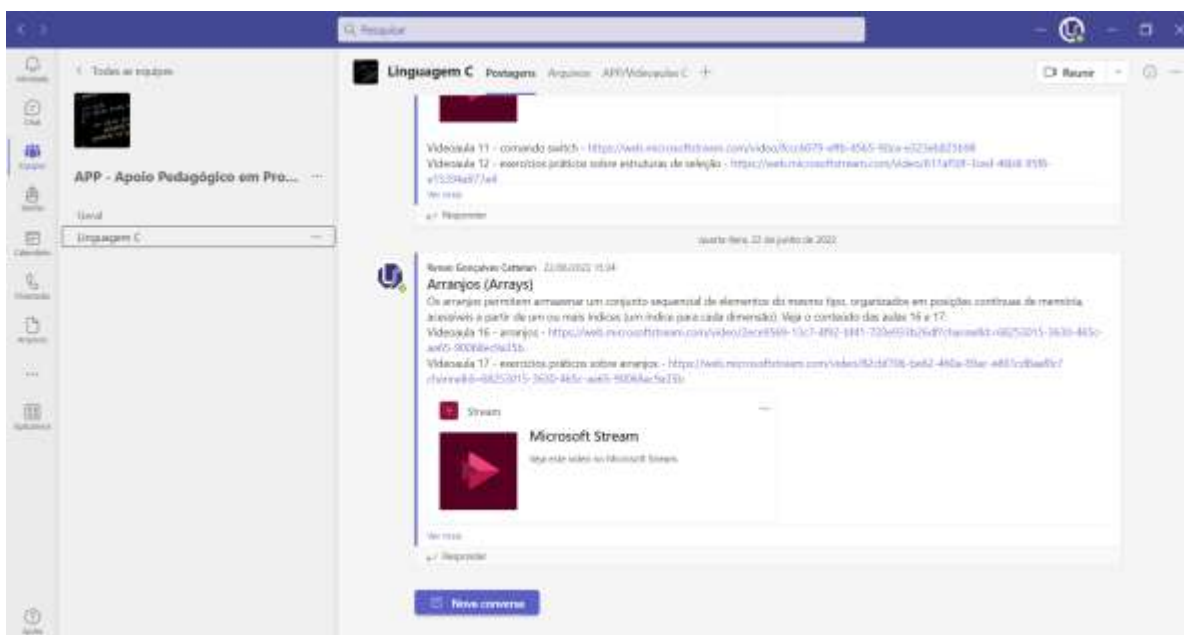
Pesquisar

Atividade
Chat
Equipes
Tarefas
Calendário
Chamadas
Arquivos
...
Aplicativos
Ajuda

< Todas as equipes

APP - Apoio Pedagógico em Pro... ...

Geral
Linguagem C ...

Linguagem C Postagens Arquivos APP/Videoaulas C +

Reunir

Videoaula 11 - comando switch - https://web.microsoftstream.com/video/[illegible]
Videoaula 12 - exercícios práticos sobre estruturas de seleção - https://web.microsoftstream.com/video/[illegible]
Ver mais

Responder

quarta-feira, 22 de junho de 2022

Renan Gonçalves Catteran 22/06/2022 15:34
Arranjos (Arrays)
Os arranjos permitem armazenar um conjunto sequencial de elementos do mesmo tipo, organizados em posições contínuas de memória, acessíveis a partir de um ou mais índices (um índice para cada dimensão). Veja o conteúdo das aulas 16 e 17.
Videoaula 16 - arranjos - https://web.microsoftstream.com/video/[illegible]
Videoaula 17 - exercícios práticos sobre arranjos - https://web.microsoftstream.com/video/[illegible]

Stream
Microsoft Stream
Veja este vídeo no Microsoft Stream.

Ver mais

Responder

Nova conversa